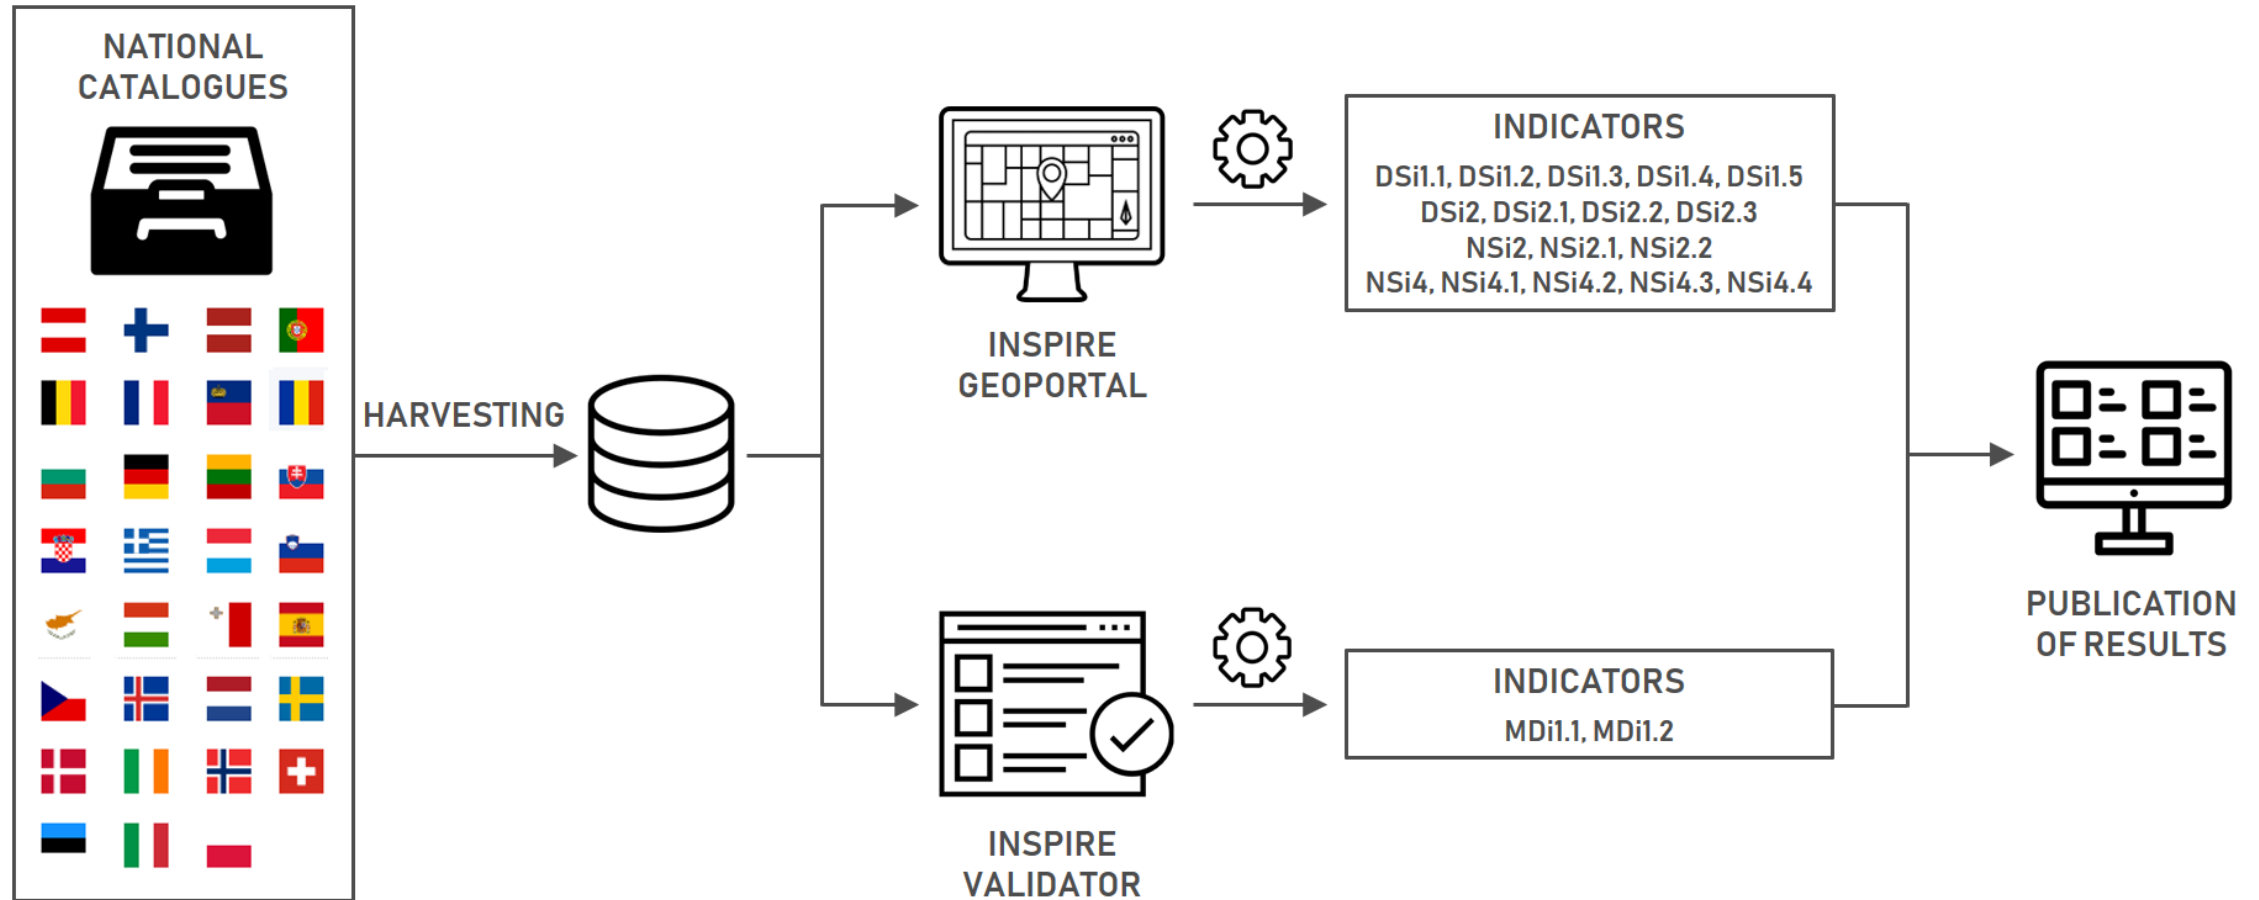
NATIONAL CATALOGUES

HARVESTING

INSPIRE GEOPORTAL

INDICATORS
DSi1.1, DSi1.2, DSi1.3, DSi1.4, DSi1.5
DSi2, DSi2.1, DSi2.2, DSi2.3
NSi2, NSi2.1, NSi2.2
NSi4, NSi4.1, NSi4.2, NSi4.3, NSi4.4

INSPIRE VALIDATOR

INDICATORS
MDi1.1, MDi1.2

PUBLICATION OF RESULTS